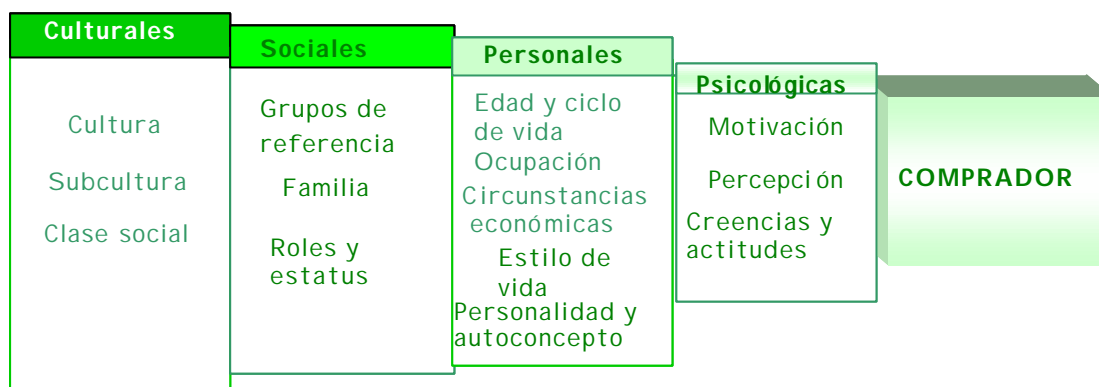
Culturales

Cultura

Subcultura

Clase social

Sociales

Grupos de referencia

Familia

Roles y estatus

Personales

Edad y ciclo de vida

Ocupación

Circunstancias económicas

Estilo de vida

Personalidad y autoconcepto

Psicológicas

Motivación

Percepción

Creencias y actitudes

COMPRADOR